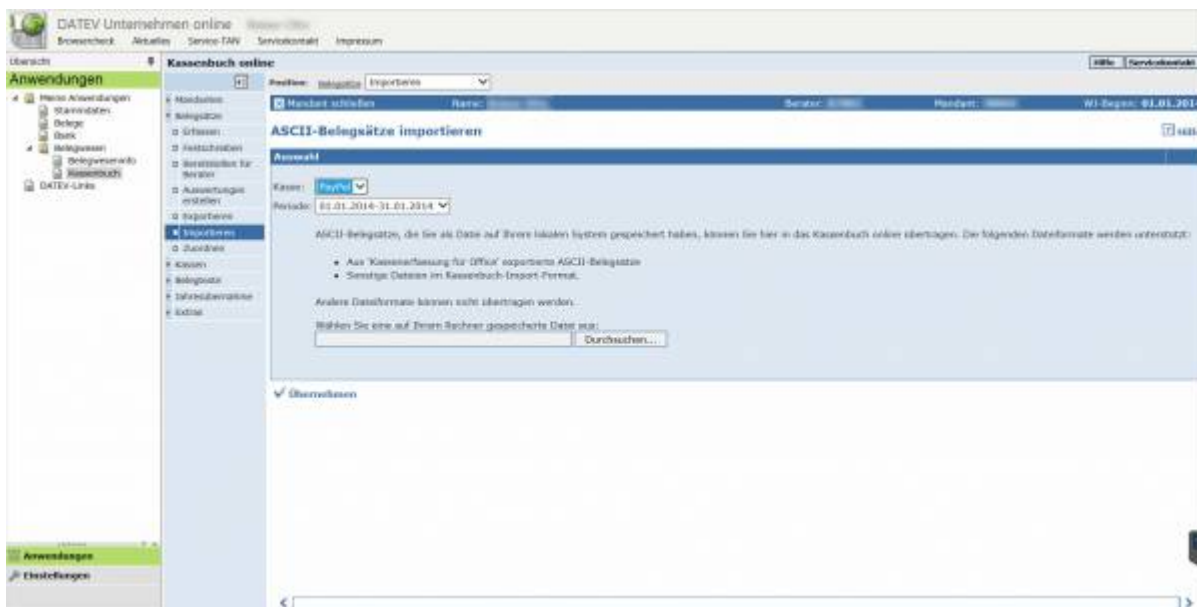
DATEV Unternehmen online

Browsercheck Aktuelles Service-TAN Servicekontakt Impressum

Übersicht

Anwendungen

Meine Anwendungen
Stammdaten
Belege
Bank
Belegwesen
Belegwesen online
Kassenbuch
DATEV-Links

Anwendungen
Einstellungen

Kassenbuch online

Hilfe Servicekontakt

Position: Belegsätze Importieren

Mandantdaten
Belegsätze
Erfassen
Festschreiben
Bereitstellen für Berater
Auswertungen erstellen
Exportieren
Importieren
Zuordnen
Kassen
Belegtexte
Jahresübernahme
Extras

Mandant schließen Name: Berater: Mandant: WJ-Beginn: 01.01.201

ASCII-Belegsätze importieren

Auswahl

Kasse: PayPal
Periode: 01.01.2014-31.01.2014

ASCII-Belegsätze, die Sie als Datei auf Ihrem lokalen System gespeichert haben, können Sie hier in das Kassenbuch online übertragen. Die folgenden Dateiformate werden unterstützt:

• Aus 'Kassenerfassung für Office' exportierte ASCII-Belegsätze
• Sonstige Dateien im Kassenbuch-Import-Format.

Andere Dateiformate können nicht übertragen werden.

Wählen Sie eine auf Ihrem Rechner gespeicherte Datei aus:
Durchsuchen...

Übernehmen